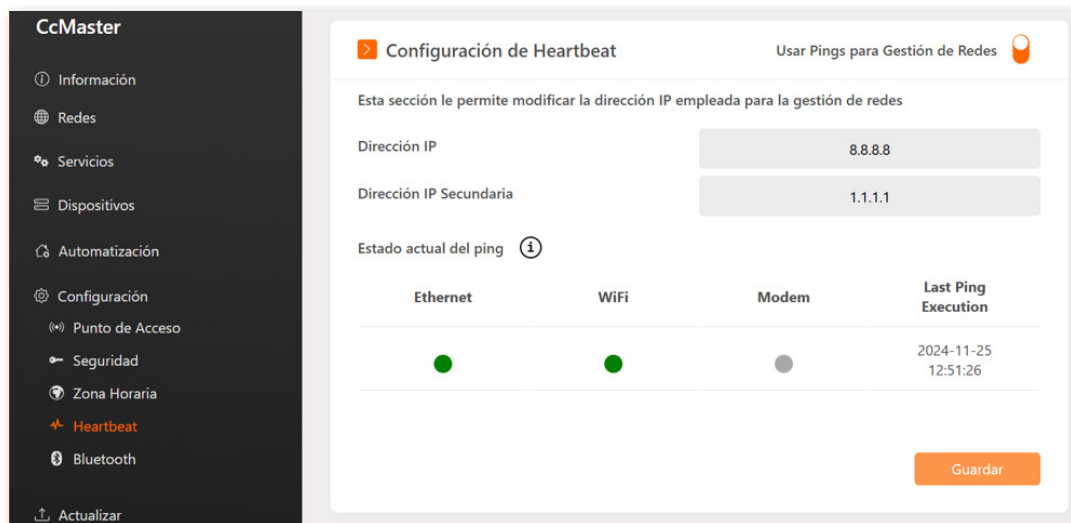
CcMaster

Información

Redes

Servicios

Dispositivos

Automatización

Configuración

Punto de Acceso

Seguridad

Zona Horaria

Heartbeat

Bluetooth

Actualizar

Configuración de Heartbeat

Usar Pings para Gestión de Redes

Esta sección le permite modificar la dirección IP empleada para la gestión de redes

Dirección IP 8.8.8.8

Dirección IP Secundaria 1.1.1.1

Estado actual del ping

| Ethernet | WiFi | Modem | Last Ping Execution |
|---|---|---|---|
| | | | 2024-11-25 12:51:26 |

Guardar